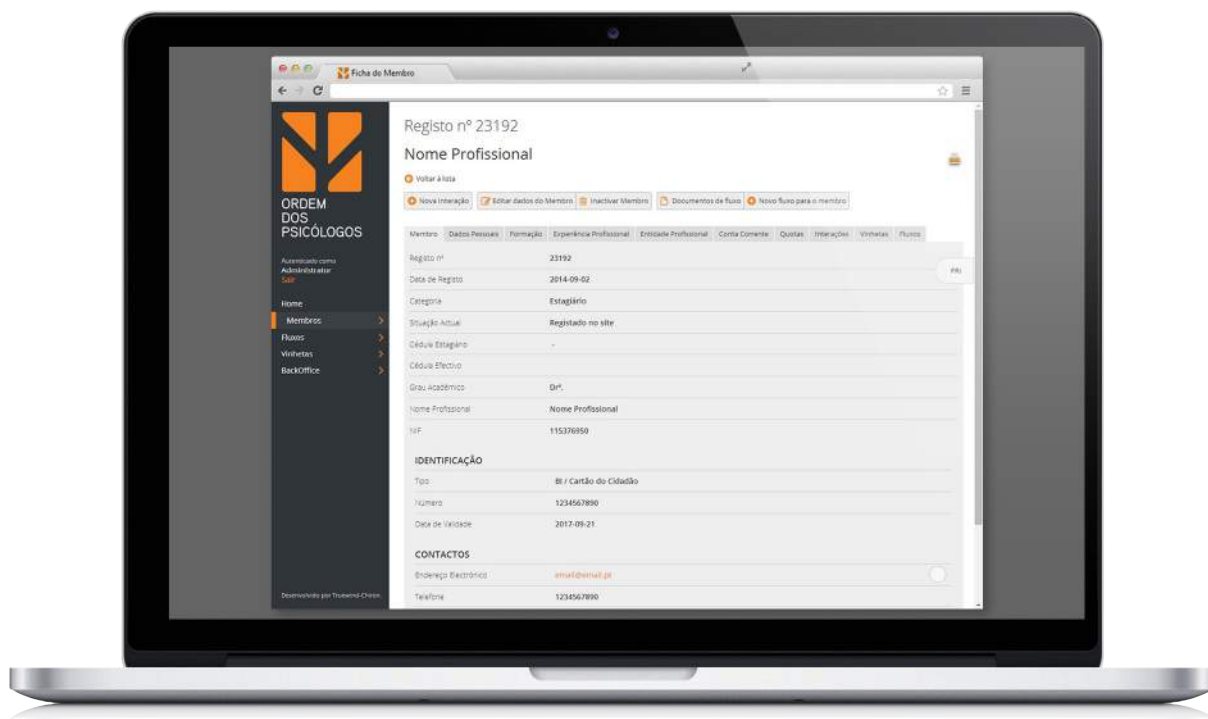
Ficha do Membro

ORDEM
DOS
PSICÓLOGOS

Autenticado como
Administrator
Sair

Home
Membros
Fluxos
Vinhetas
BackOffice

Desenvolvido por Truewind-Chiron

Registo nº 23192

Nome Profissional

Voltar à lista

Nova Interação
Editar dados do Membro
Inactivar Membro
Documentos de fluxo
Novo fluxo para o membro

Membro | Dados Pessoais | Formação | Experiência Profissional | Entidade Profissional | Conta Corrente | Quotas | Interacções | Vinhetas | Fluxos

PRI

| | |
|---|---|
| Registo nº | 23192 |
| Data de Registo | 2014-09-02 |
| Categoria | Estagiário |
| Situação Actual | Registado no site |
| Cédula Estagiário | - |
| Cédula Efectivo | |
| Grau Académico | Drª. |
| Nome Profissional | Nome Profissional |
| NIF | 115376950 |

IDENTIFICAÇÃO

| | |
|---|---|
| Tipo | BI / Cartão do Cidadão |
| Número | 1234567890 |
| Data de Validade | 2017-09-21 |

CONTACTOS

| | |
|---|---|
| Endereço Electrónico | email@email.pt |
| Telefone | 1234567890 |